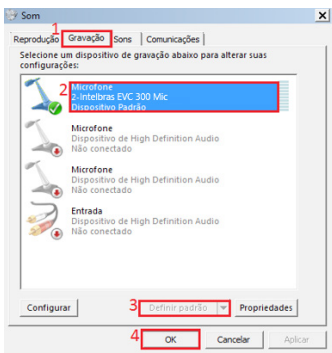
Som

Reprodução 1 Gravação Sons Comunicações

Selecione um dispositivo de gravação abaixo para alterar suas configurações:

2 Microfone
2- Intelbras EVC 300 Mic
Dispositivo Padrão

Microfone
Dispositivo de High Definition Audio
Não conectado

Microfone
Dispositivo de High Definition Audio
Não conectado

Entrada
Dispositivo de High Definition Audio
Não conectado

Configurar 3 Definir padrão Propriedades

4 OK Cancelar Aplicar